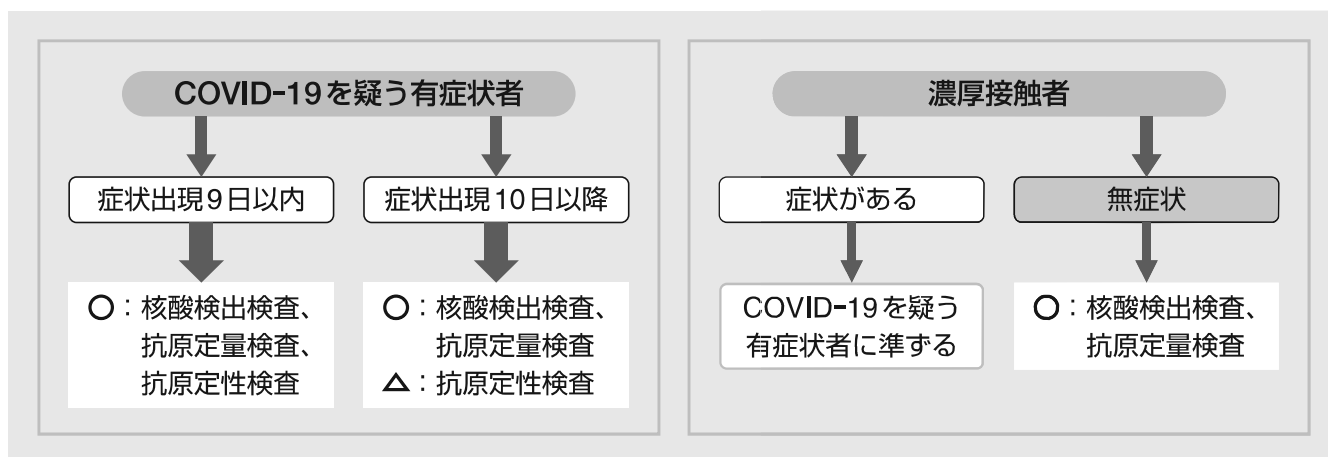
COVID-19を疑う有症状者

症状出現9日以内

○：核酸検出検査、抗原定量検査、抗原定性検査

症状出現10日以降

○：核酸検出検査、抗原定量検査
△：抗原定性検査

濃厚接触者

症状がある

COVID-19を疑う有症状者に準ずる

無症状

○：核酸検出検査、抗原定量検査